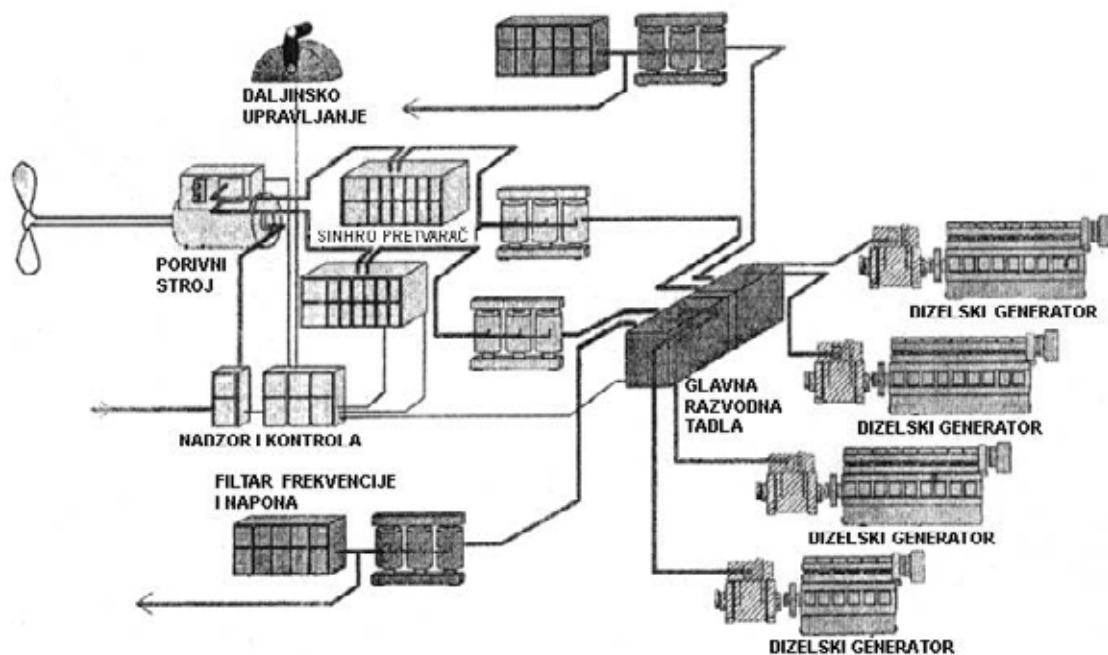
DALJINSKO UPRAVLJANJE

SINHRO PRETVARAČ

PORIVNI STROJ

DIZELSKI GENERATOR

GLAVNA RAZVODNA TABLA

DIZELSKI GENERATOR

NADZOR I KONTROLA

FILTAR FREKVENCIJE I NAPONA

DIZELSKI GENERATOR

DIZELSKI GENERATOR